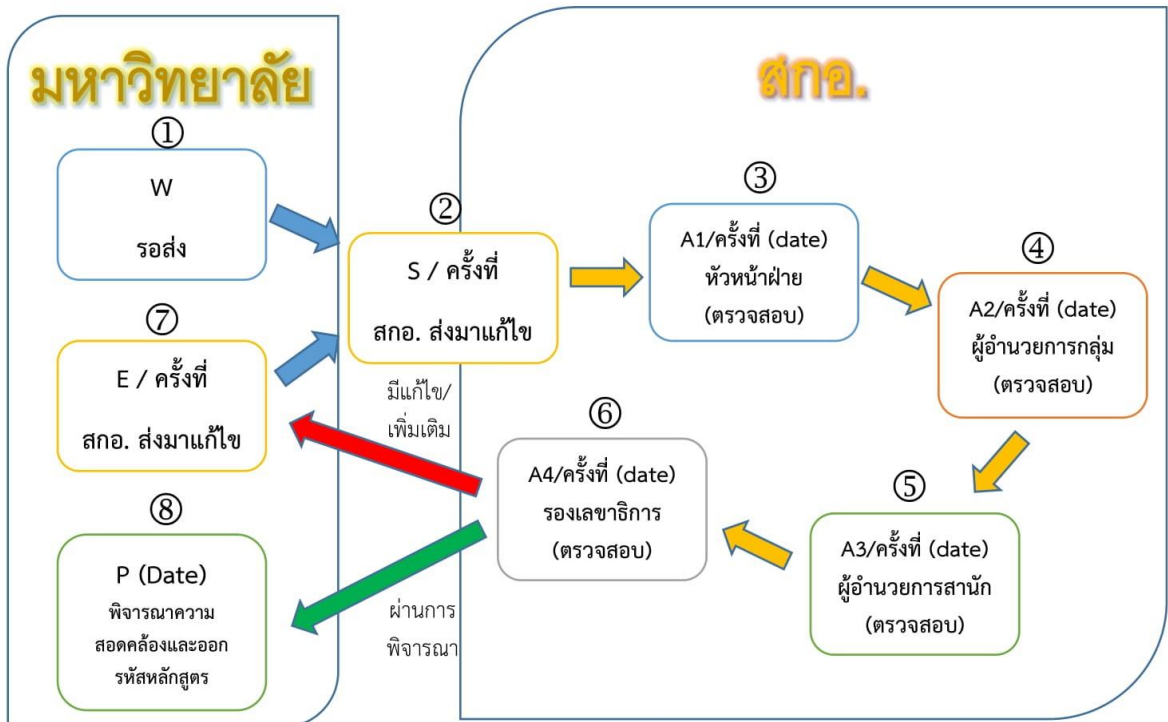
มหาวิทยาลัย

สกอ.

①
W
รอส่ง

②
S / ครั้งที่
สกอ. ส่งมาแก้ไข

③
A1/ครั้งที่ (date)
หัวหน้าฝ่าย
(ตรวจสอบ)

④
A2/ครั้งที่ (date)
ผู้อำนวยการกลุ่ม
(ตรวจสอบ)

⑦
E / ครั้งที่
สกอ. ส่งมาแก้ไข

มีแก้ไข/
เพิ่มเติม

⑥
A4/ครั้งที่ (date)
รองเลขาธิการ
(ตรวจสอบ)

⑤
A3/ครั้งที่ (date)
ผู้อำนวยการสานัก
(ตรวจสอบ)

⑧
P (Date)
พิจารณาความ
สอดคล้องและออก
รหัสหลักสูตร

ผ่านการ
พิจารณา